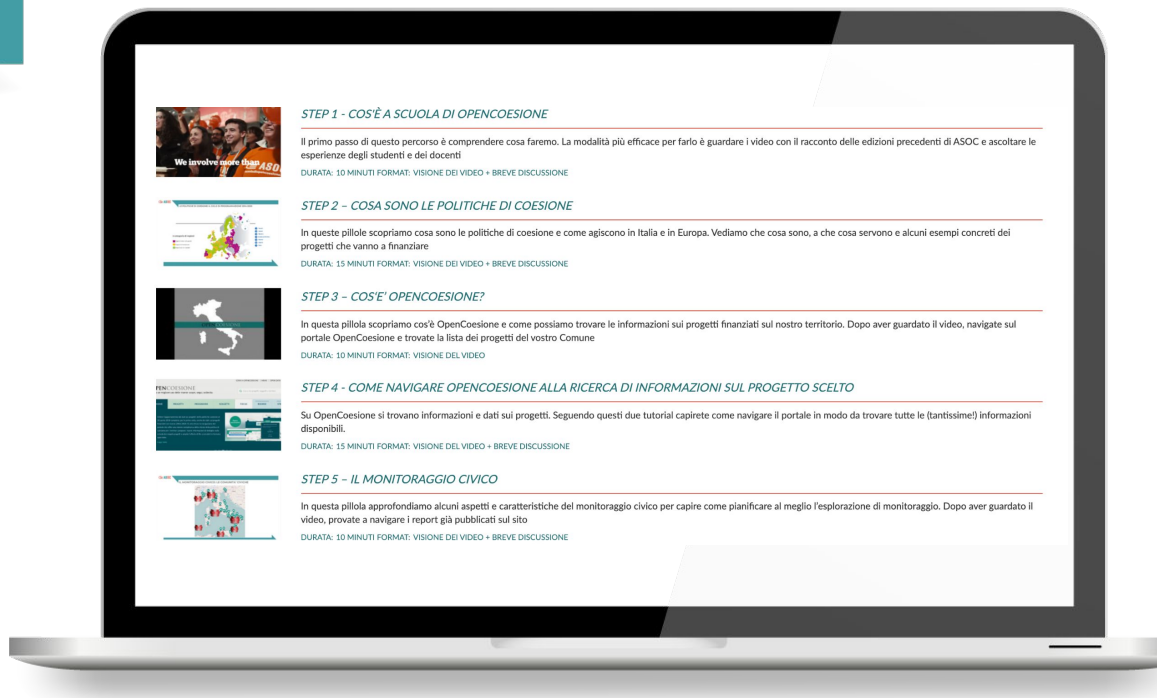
We involve more than

STEP 1 - COS'È A SCUOLA DI OPENCOESIONE

Il primo passo di questo percorso è comprendere cosa faremo. La modalità più efficace per farlo è guardare i video con il racconto delle edizioni precedenti di ASOC e ascoltare le esperienze degli studenti e dei docenti

DURATA: 10 MINUTI FORMAT: VISIONE DEI VIDEO + BREVE DISCUSSIONE

STEP 2 – COSA SONO LE POLITICHE DI COESIONE

In queste pillole scopriamo cosa sono le politiche di coesione e come agiscono in Italia e in Europa. Vediamo che cosa sono, a che cosa servono e alcuni esempi concreti dei progetti che vanno a finanziare

DURATA: 15 MINUTI FORMAT: VISIONE DEI VIDEO + BREVE DISCUSSIONE

STEP 3 – COS'E' OPENCOESIONE?

In questa pillola scopriamo cos'è OpenCoesione e come possiamo trovare le informazioni sui progetti finanziati sul nostro territorio. Dopo aver guardato il video, navigate sul portale OpenCoesione e trovate la lista dei progetti del vostro Comune

DURATA: 10 MINUTI FORMAT: VISIONE DEL VIDEO

OPENCOESIONE

STEP 4 - COME NAVIGARE OPENCOESIONE ALLA RICERCA DI INFORMAZIONI SUL PROGETTO SCELTO

Su OpenCoesione si trovano informazioni e dati sui progetti. Seguendo questi due tutorial capirete come navigare il portale in modo da trovare tutte le (tantissime!) informazioni disponibili.

DURATA: 15 MINUTI FORMAT: VISIONE DEL VIDEO + BREVE DISCUSSIONE

STEP 5 – IL MONITORAGGIO CIVICO

In questa pillola approfondiamo alcuni aspetti e caratteristiche del monitoraggio civico per capire come pianificare al meglio l'esplorazione di monitoraggio. Dopo aver guardato il video, provate a navigare i report già pubblicati sul sito

DURATA: 10 MINUTI FORMAT: VISIONE DEL VIDEO + BREVE DISCUSSIONE